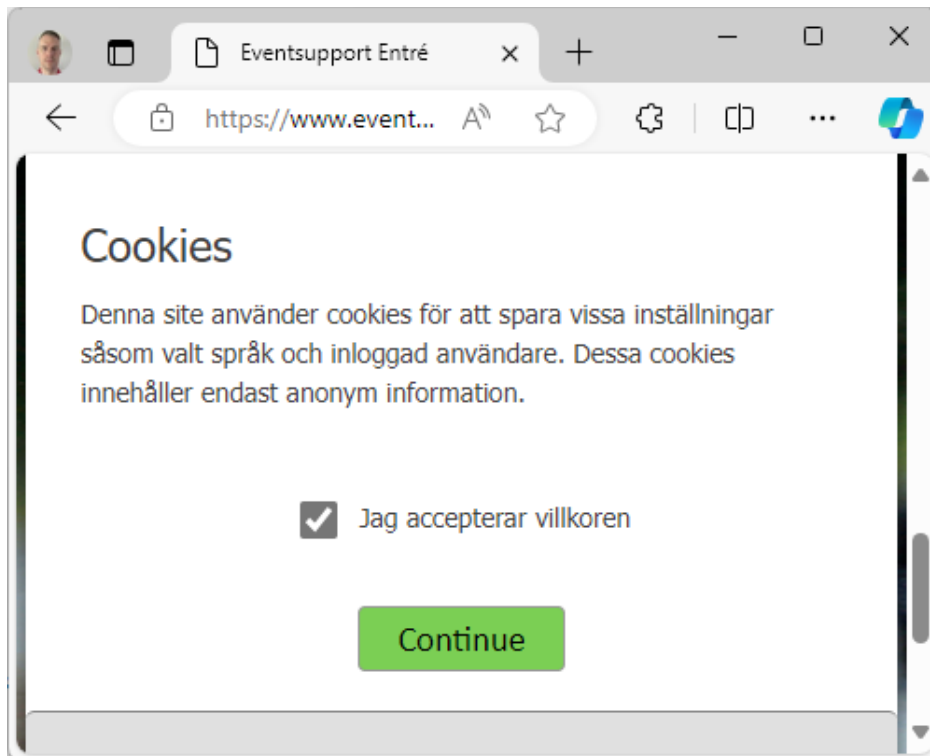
Eventsupport Entré

https://www.event...

Cookies

Denna site använder cookies för att spara vissa inställningar såsom valt språk och inloggad användare. Dessa cookies innehåller endast anonym information.

Jag accepterar villkoren

Continue